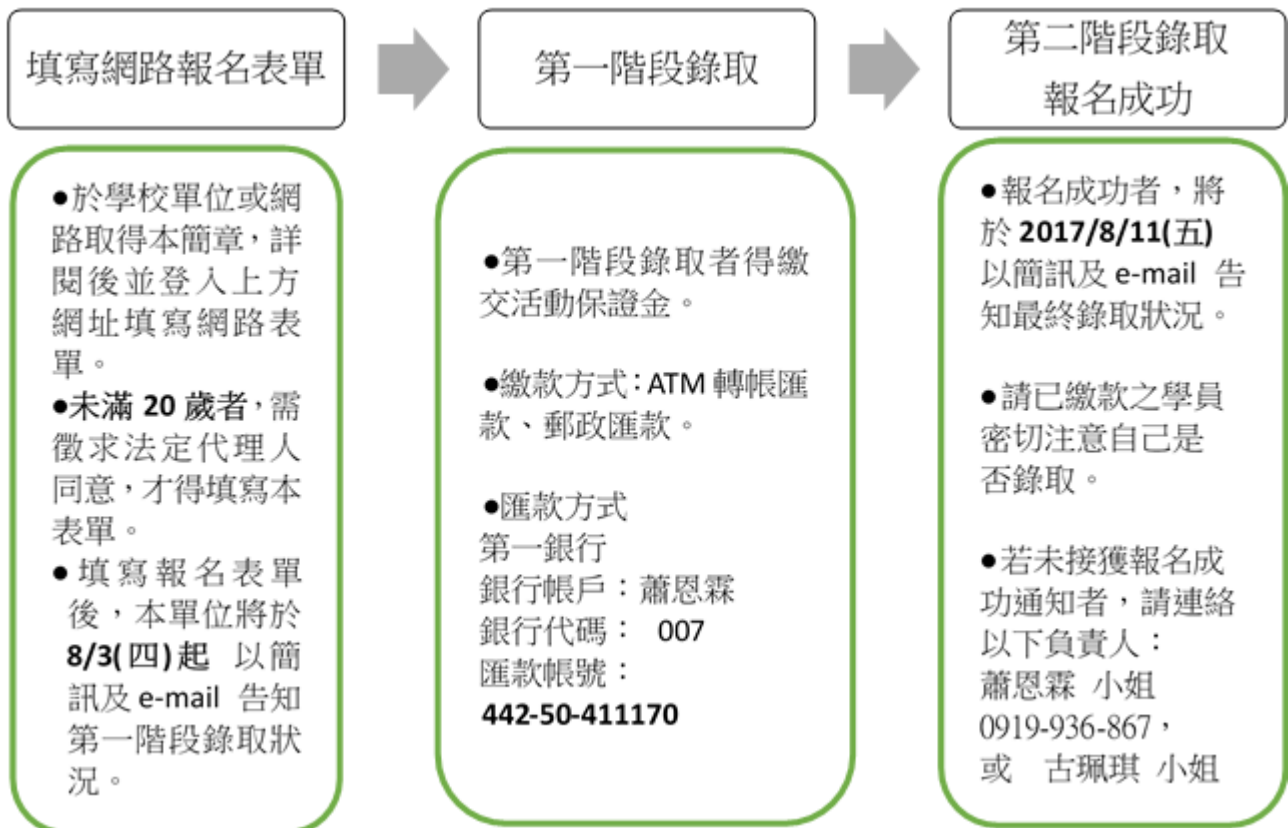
填寫網路報名表單

●於學校單位或網路取得本簡章，詳閱後並登入上方網址填寫網路表單。
●未滿 20 歲者，需徵求法定代理人同意，才得填寫本表單。
● 填寫報名表單後，本單位將於 8/3(四)起 以簡訊及 e-mail 告知第一階段錄取狀況。

第一階段錄取

●第一階段錄取者得繳交活動保證金。

●繳款方式：ATM 轉帳匯款、郵政匯款。

●匯款方式
第一銀行
銀行帳戶：蕭恩霖
銀行代碼： 007
匯款帳號：
442-50-411170

第二階段錄取
報名成功

●報名成功者，將於 2017/8/11(五) 以簡訊及 e-mail 告知最終錄取狀況。

●請已繳款之學員密切注意自己是否錄取。

●若未接獲報名成功通知者，請連絡以下負責人：
蕭恩霖 小姐
0919-936-867，
或 古珮琪 小姐